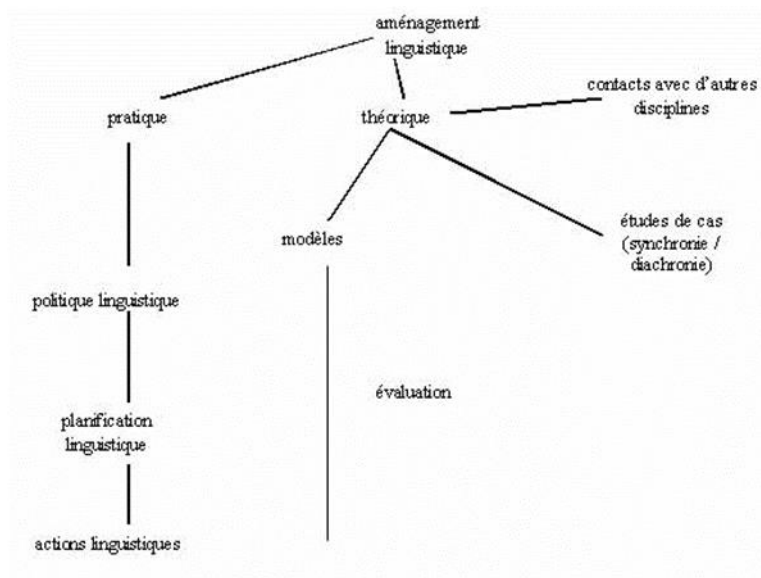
aménagement linguistique

pratique

théorique

contacts avec d'autres disciplines

modèles

études de cas (synchronie / diachronie)

politique linguistique

évaluation

planification linguistique

actions linguistiques